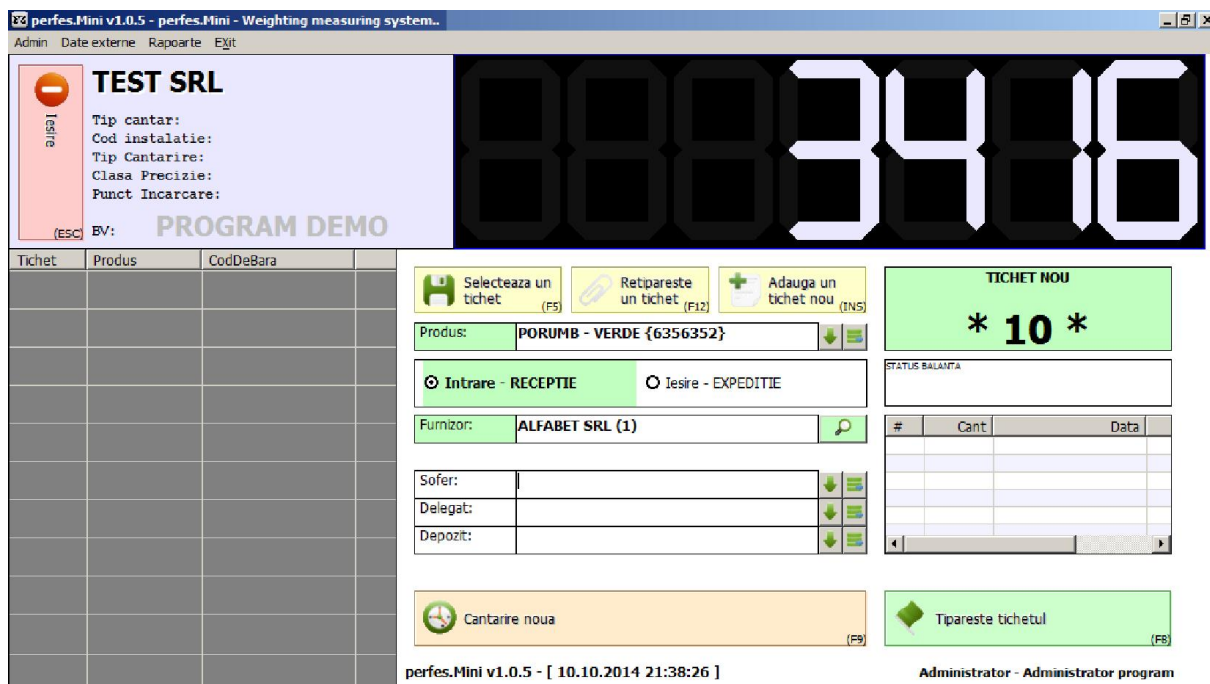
perfes.Mini v1.0.5 - perfes.Mini - Weighting measuring system..

Admin Date externe Rapoarte Exit

Iesire (ESC)

TEST SRL

Tip cantar:
Cod instalatie:
Tip Cantarire:
Clasa Precizie:
Punct Incarcare:

BV: PROGRAM DEMO

888834:16

| Tichet | Produs | CodDeBara |
|---|---|---|

Selecteaza un tichet (F5)

Retipareste un tichet (F12)

Adauga un tichet nou (INS)

TICHET NOU

* 10 *

Produs: PORUMB - VERDE {6356352}

Intrare - RECEPTIE

Iesire - EXPEDITIE

STATUS BALANTA

Furnizor: ALFABET SRL (1)

| # | Cant | Data |
|---|---|---|

Sofer:
Delegat:
Depozit:

Cantarire noua (F9)

Tipareste tichetul (F8)

perfes.Mini v1.0.5 - [ 10.10.2014 21:38:26 ]

Administrator - Administrator program